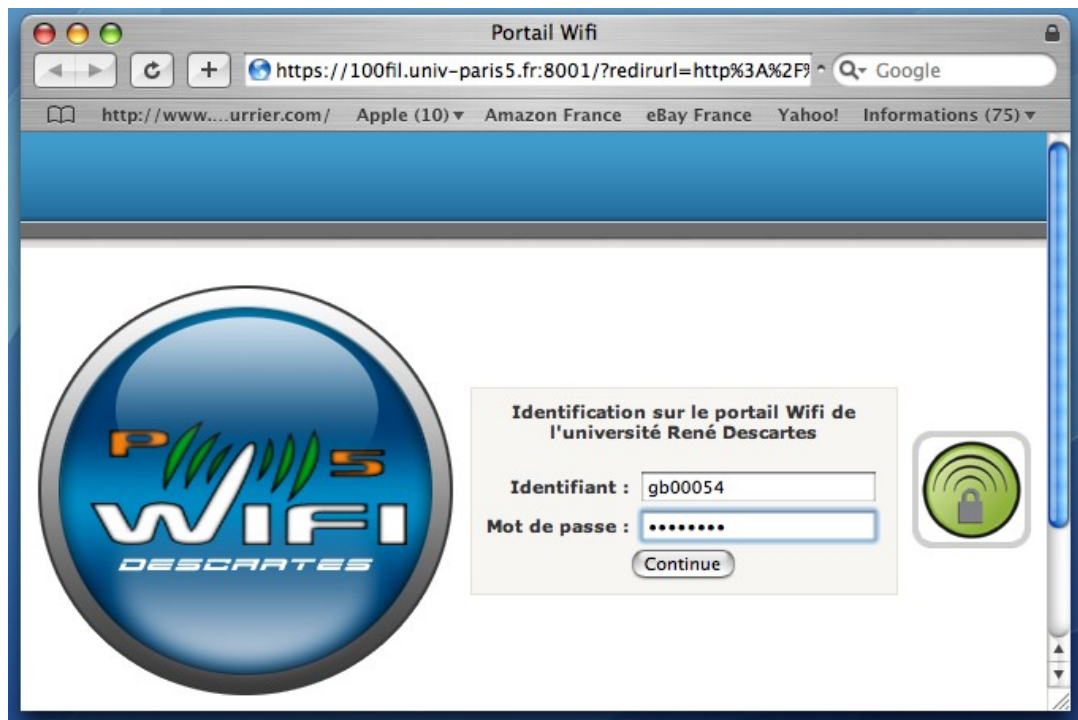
Portail Wifi

https://100fil.univ-paris5.fr:8001/?redirurl=http%3A%2F%

Google

http://www....urrier.com/ Apple (10) Amazon France eBay France Yahoo! Informations (75)

P 5
WIFI
DESCARTES

Identification sur le portail Wifi de l'université René Descartes

Identifiant : gb00054

Mot de passe : ••••••••

Continue